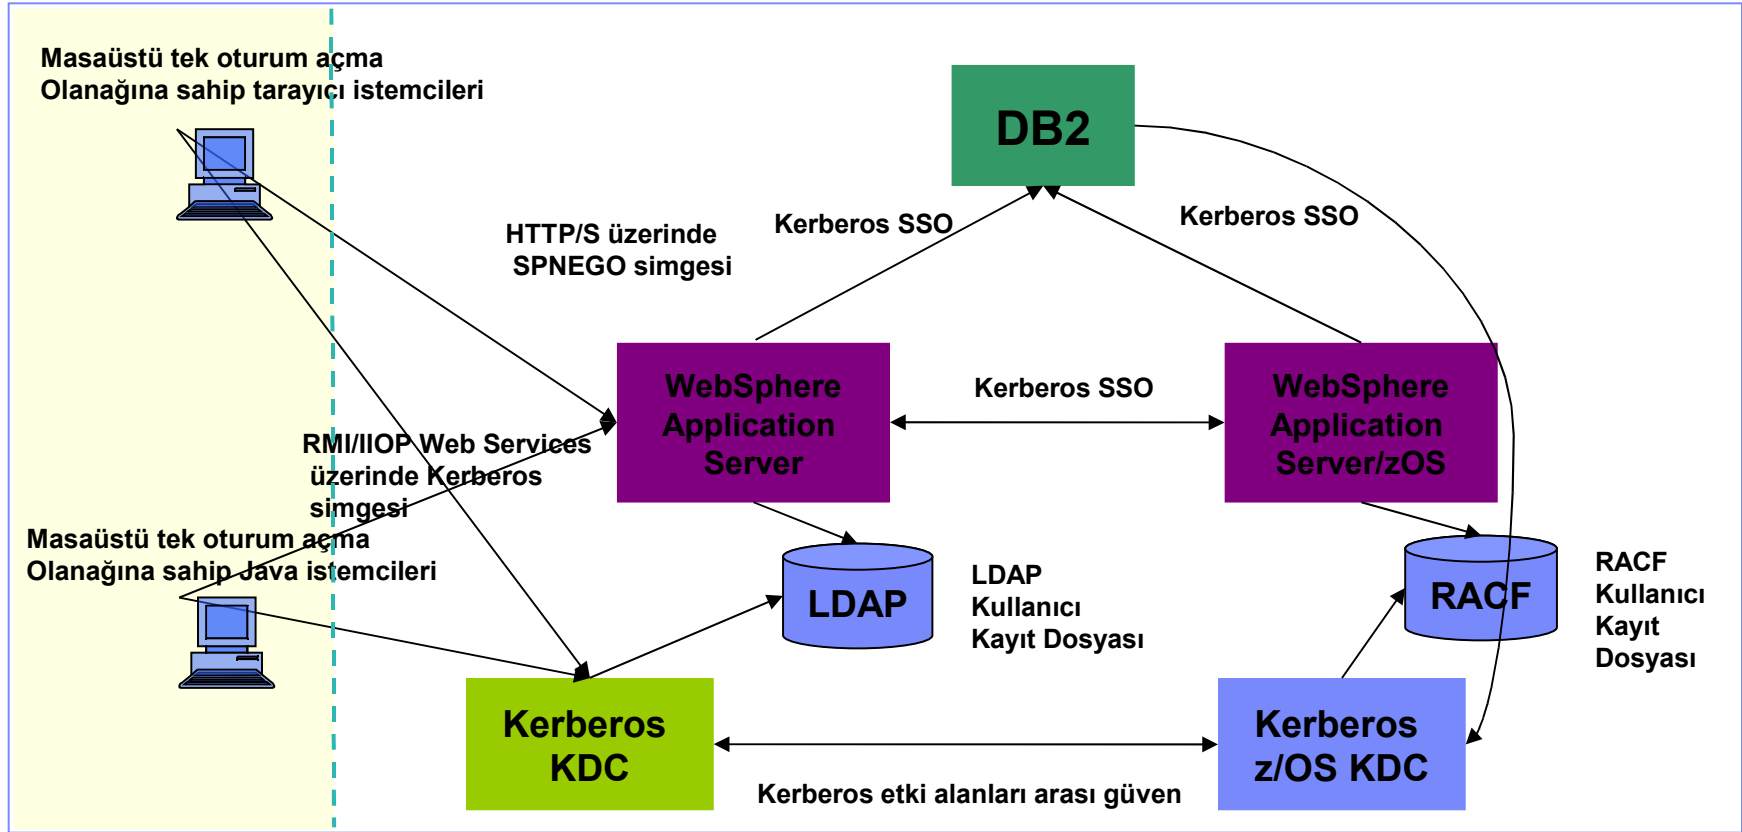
Masaüstü tek oturum açma Olanağına sahip tarayıcı istemcileri

DB2

Kerberos SSO

Kerberos SSO

HTTP/S üzerinde SPNEGO simgesi

WebSphere Application Server

Kerberos SSO

WebSphere Application Server/zOS

RMI/IIOP Web Services üzerinde Kerberos simgesi

Masaüstü tek oturum açma Olanağına sahip Java istemcileri

LDAP

LDAP Kullanıcı Kayıt Dosyası

RACF

RACF Kullanıcı Kayıt Dosyası

Kerberos KDC

Kerberos z/OS KDC

Kerberos etki alanları arası güven